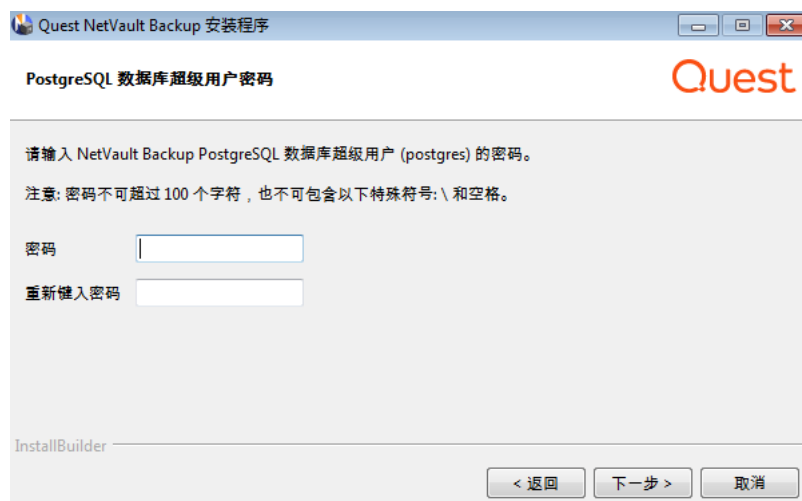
Quest NetVault Backup 安装程序

PostgreSQL 数据库超级用户密码

Quest

请输入 NetVault Backup PostgreSQL 数据库超级用户 (postgres) 的密码。

注意: 密码不可超过 100 个字符，也不可包含以下特殊符号: \ 和空格。

密码

重新键入密码

InstallBuilder

< 返回

下一步 >

取消